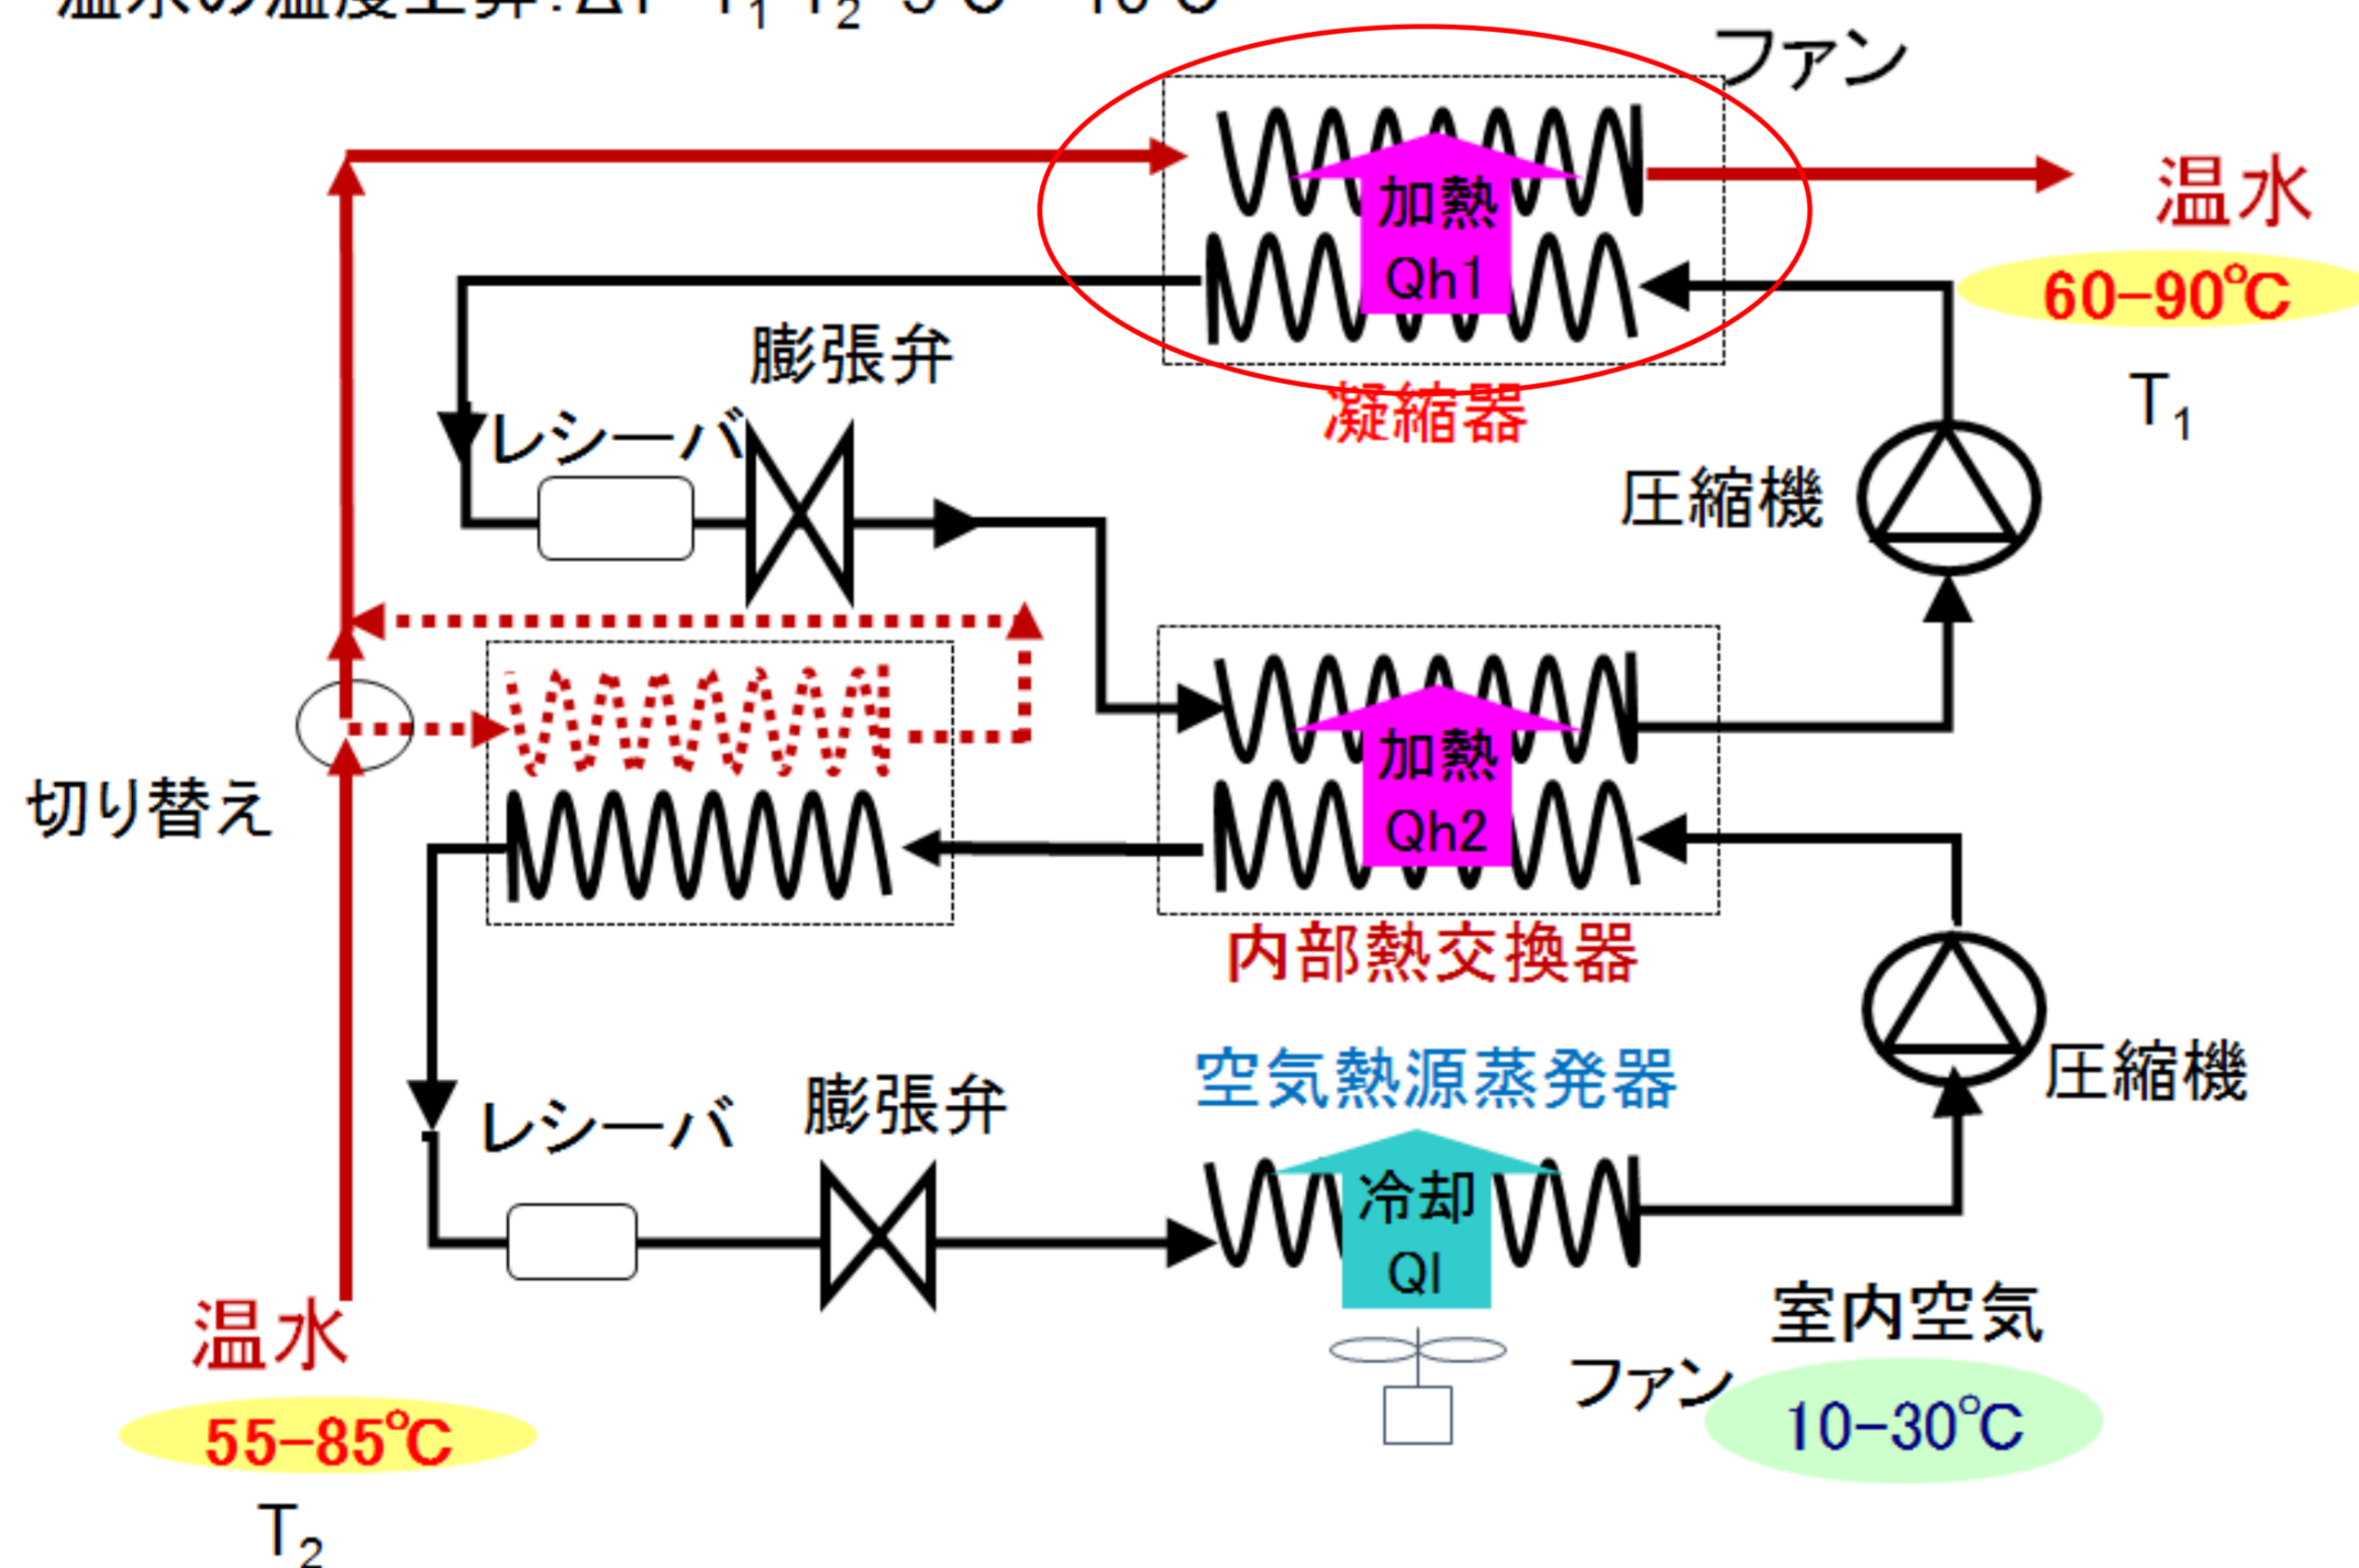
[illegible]

ファン

加熱 Qh1

温水

60−90℃

$T_1$

膨張弁

凝縮器

レシーバ

圧縮機

加熱 Qh2

切り替え

内部熱交換器

空気熱源蒸発器

圧縮機

レシーバ

膨張弁

冷却 Ql

温水

室内空気

ファン

55−85℃

10−30℃

$T_2$